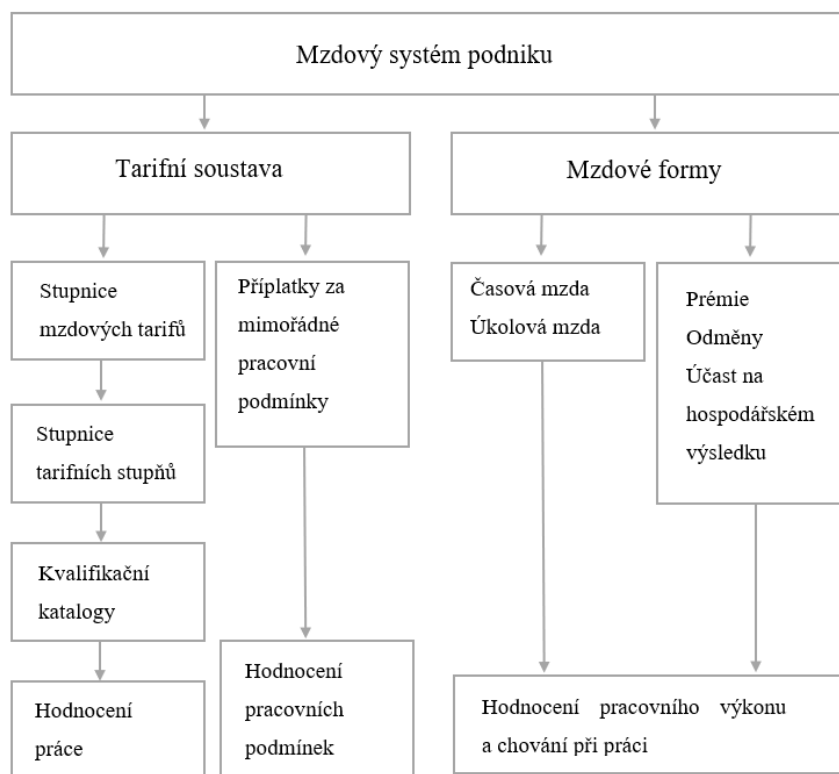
Mzdový systém podniku

Tarifní soustava

Mzdové formy

Stupnice mzdových tarifů

Příplatky za mimořádné pracovní podmínky

Časová mzda
Úkolová mzda

Prémie
Odměny
Účast na hospodářském výsledku

Stupnice tarifních stupňů

Kvalifikační katalogy

Hodnocení práce

Hodnocení pracovních podmínek

Hodnocení pracovního výkonu a chování při práci